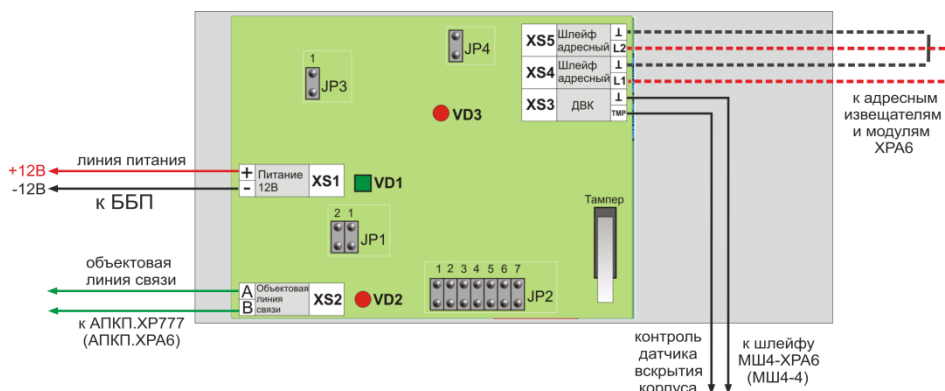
XS5 Шлейф адресный ⊥ L2
XS4 Шлейф адресный ⊥ L1
XS3 ДВК ⊥ TMP
JP4
1
JP3
VD3
к адресным извещателям и модулям ХРА6
+12В
линия питания
-12В
+ Питание - 12В
XS1
VD1
к ББП
Тампер
2 1
JP1
объектовая линия связи
1 2 3 4 5 6 7
A Объектовая B линия связи
XS2
VD2
JP2
к АПКП.ХР777 (АПКП.ХРА6)
контроль датчика вскрытия корпуса
к шлейфу МШ4-ХРА6 (МШ4-4)